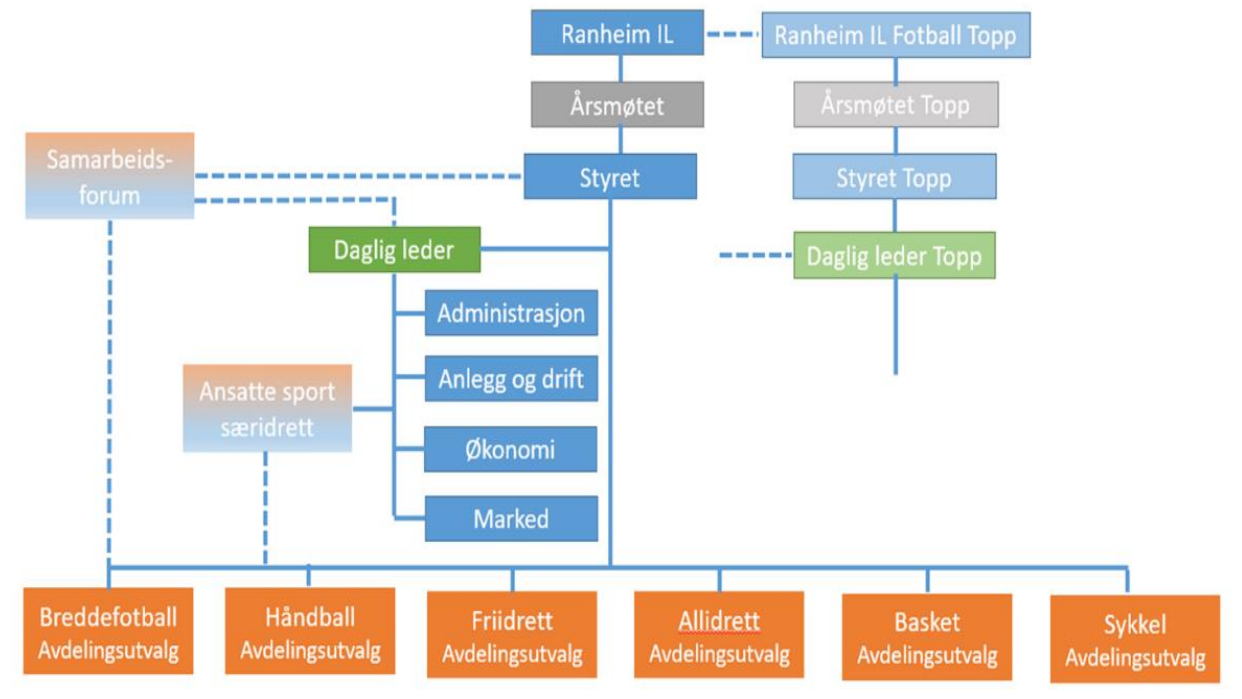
Ranheim IL

Ranheim IL Fotball Topp

Årsmøtet

Årsmøtet Topp

Samarbeids-forum

Styret

Styret Topp

Daglig leder

Daglig leder Topp

Administrasjon

Anlegg og drift

Ansatte sport særidrett

Økonomi

Marked

Breddefotball Avdelingsutvalg

Håndball Avdelingsutvalg

Friidrett Avdelingsutvalg

Allidrett Avdelingsutvalg

Basket Avdelingsutvalg

Sykkel Avdelingsutvalg